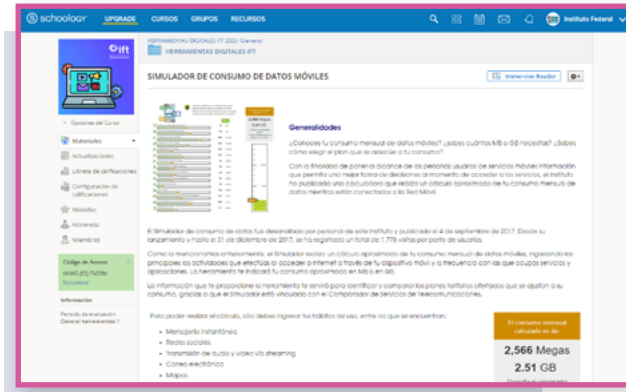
schoology UPGRADE CURSOS GRUPOS RECURSOS Instituto Federal

ift

HERRAMIENTAS DIGITALES IFT 2022: General
HERRAMIENTAS DIGITALES IFT

SIMULADOR DE CONSUMO DE DATOS MÓVILES

Immersive Reader

Opciones del Curso

Materiales
Actualizaciones
Libreta de calificaciones
Configuración de calificaciones
Medallas
Asistencia
Miembros

Código de Acceso
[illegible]
Restablecer

Información
Periodo de evaluación General herramientas 1

Generalidades

¿Conoces tu consumo mensual de datos móviles? ¿sabes cuántos MB o GB necesitas? ¿Sabes cómo elegir el plan que se adecúe a tu consumo?

Con la finalidad de poner al alcance de las personas usuarias de servicios móviles información que permita una mejor toma de decisiones al momento de acceder a los servicios, el Instituto ha publicado una calculadora que realiza un cálculo aproximado de tu consumo mensual de datos mientras estás conectado a la Red Móvil.

El Simulador de consumo de datos fue desarrollado por personal de este Instituto y publicado el 4 de septiembre de 2017. Desde su lanzamiento y hasta el 31 de diciembre de 2017, se ha registrado un total de 1,778 visitas por parte de usuarios.

Como lo mencionamos anteriormente, el Simulador realiza un cálculo aproximado de tu consumo mensual de datos móviles, ingresando los principales las actividades que efectúas al acceder a Internet a través de tu dispositivo móvil y la frecuencia con las que ocupas servicios y aplicaciones. La herramienta te indicará tu consumo aproximado en MB o en GB.

La información que te proporcione la herramienta te servirá para identificar y comparar las planes tarifarios ofertados que se ajusten a su consumo, gracias a que el Simulador está vinculado con el Comparador de Servicios de Telecomunicaciones.

Para poder realizar el cálculo, sólo debes ingresar tus hábitos de uso, entre los que se encuentran:

• Mensajería instantánea
• Redes sociales
• Transmisión de audio y video vía streaming
• Correo electrónico
• Mapas

El consumo mensual calculado es de:
2,566 Megas
2.51 GB
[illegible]